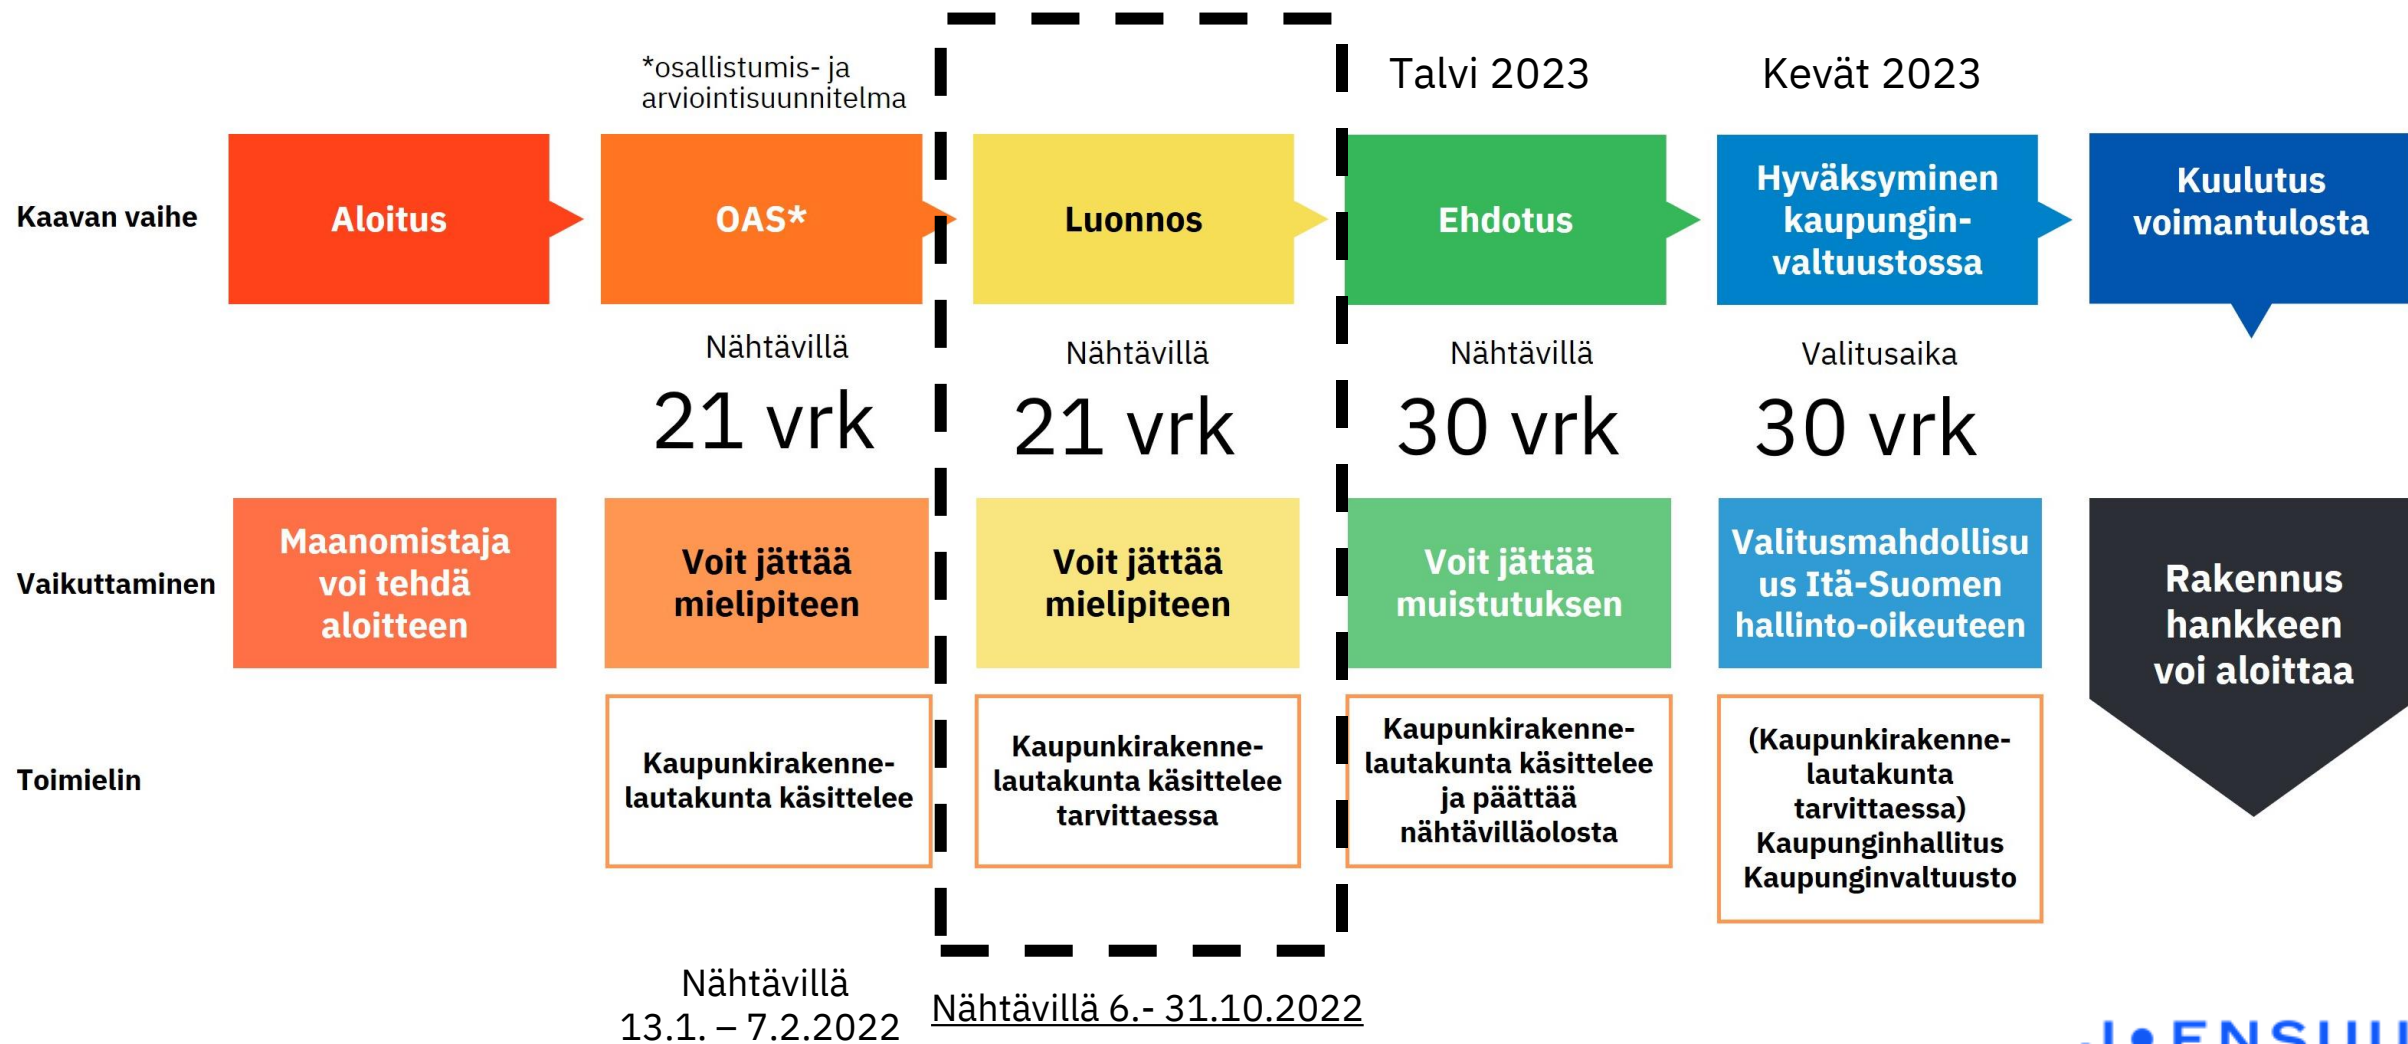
*osallistumis- ja arviointisuunnitelma

Talvi 2023

Kevät 2023

Kaavan vaihe

Aloitus

OAS*

Luonnos

Ehdotus

Hyväksyminen kaupungin-valtuustossa

Kuulutus voimantulosta

Nähtävillä
21 vrk

Nähtävillä
21 vrk

Nähtävillä
30 vrk

Valitusaika
30 vrk

Vaikuttaminen

Maanomistaja voi tehdä aloitteen

Voit jättää mielipiteen

Voit jättää mielipiteen

Voit jättää muistutuksen

Valitusmahdollisuus Itä-Suomen hallinto-oikeuteen

Rakennus hankkeen voi aloittaa

Toimielin

Kaupunkirakenne-lautakunta käsittelee

Kaupunkirakenne-lautakunta käsittelee tarvittaessa

Kaupunkirakenne-lautakunta käsittelee ja päättää nähtävilläolosta

(Kaupunkirakenne-lautakunta tarvittaessa) Kaupunginhallitus Kaupunginvaltuusto

Nähtävillä 13.1. – 7.2.2022

Nähtävillä 6.- 31.10.2022

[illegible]ENSUU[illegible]